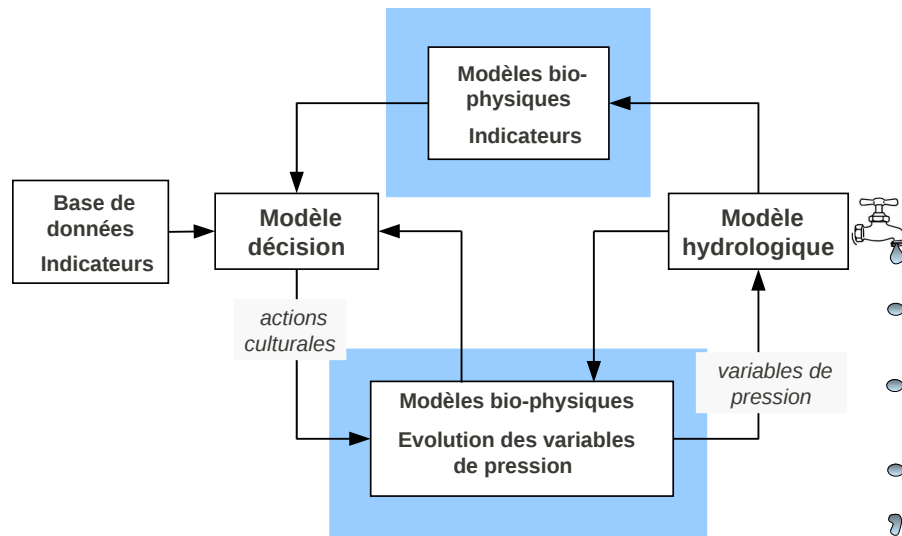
Modèles bio-physiques

Indicateurs

Base de données

Indicateurs

Modèle décision

Modèle hydrologique

actions culturales

variables de pression

Modèles bio-physiques

Evolution des variables de pression